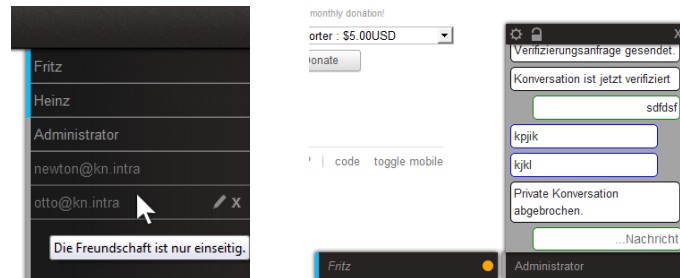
Fritz

Heinz

Administrator

newton@kn.intra

otto@kn.intra

Die Freundschaft ist nur einseitig.

monthly donation!

orter : $5.00USD

onate

| code toggle mobile

Verifizierungsanfrage gesendet.

Konversation ist jetzt verifiziert

sdfdsf

kpjik

kjkl

Private Konversation abgebrochen.

...Nachricht

Fritz

Administrator